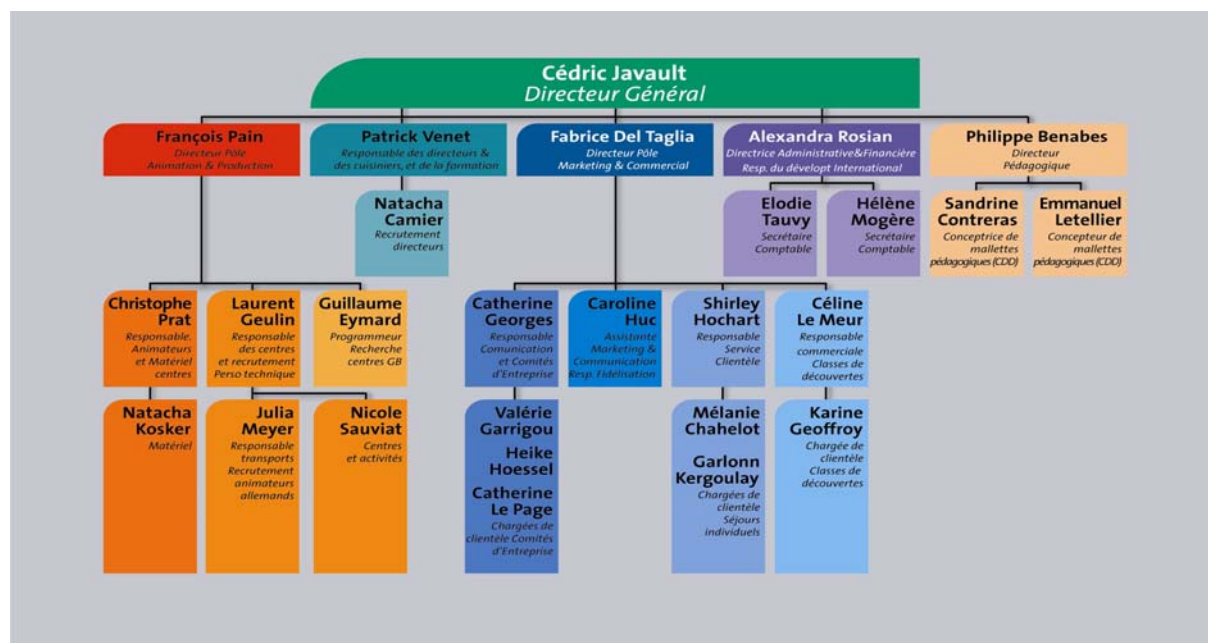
Cédric Javault
Directeur Général

François Pain
Directeur Pôle Animation & Production

Patrick Venet
Responsable des directeurs & des cuisiniers, et de la formation

Fabrice Del Taglia
Directeur Pôle Marketing & Commercial

Alexandra Rosian
Directrice Administrative&Financière Resp. du dévelopt International

Philippe Benabes
Directeur Pédagogique

Natacha Camier
Recrutement directeurs

Elodie Tauvy
Secrétaire Comptable

Hélène Mogère
Secrétaire Comptable

Sandrine Contreras
Conceptrice de mallettes pédagogiques (CDD)

Emmanuel Letellier
Concepteur de mallettes pédagogiques (CDD)

Christophe Prat
Responsable. Animateurs et Matériel centres

Laurent Geulin
Responsable des centres et recrutement Perso technique

Guillaume Eymard
Programmeur Recherche centres GB

Catherine Georges
Responsable Comunication et Comités d'Entreprise

Caroline Huc
Assistante Marketing & Communication Resp. Fidélisation

Shirley Hochart
Responsable Service Clientèle

Céline Le Meur
Responsable commerciale Classes de découvertes

Natacha Kosker
Matériel

Julia Meyer
Responsable transports Recrutement animateurs allemands

Nicole Sauviat
Centres et activités

Valérie Garrigou
Heike Hoessel
Catherine Le Page
Chargées de clientèle Comités d'Entreprise

Mélanie Chahelot
Garlonn Kergoulay
Chargées de clientèle Séjours individuels

Karine Geoffroy
Chargée de clientèle Classes de découvertes